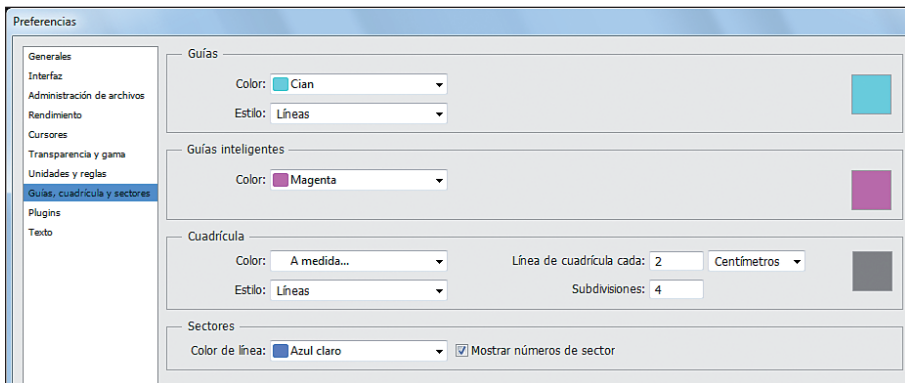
Preferencias

Generales
Interfaz
Administración de archivos
Rendimiento
Cursores
Transparencia y gama
Unidades y reglas
Guías, cuadrícula y sectores
Plugins
Texto

Guías
Color: Cian
Estilo: Líneas

Guías inteligentes
Color: Magenta

Cuadrícula
Color: A medida...
Estilo: Líneas
Línea de cuadrícula cada: 2 Centímetros
Subdivisiones: 4

Sectores
Color de línea: Azul claro
Mostrar números de sector